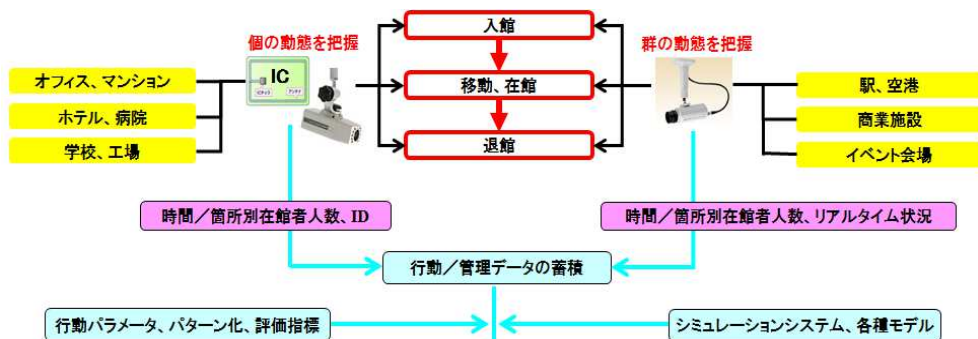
個の動態を把握

オフィス、マンション

ホテル、病院

学校、工場

IC

ICチップ

アンテナ

入館

移動、在館

退館

群の動態を把握

駅、空港

商業施設

イベント会場

時間／箇所別在館者人数、ID

時間／箇所別在館者人数、リアルタイム状況

行動／管理データの蓄積

行動パラメータ、パターン化、評価指標

シミュレーションシステム、各種モデル